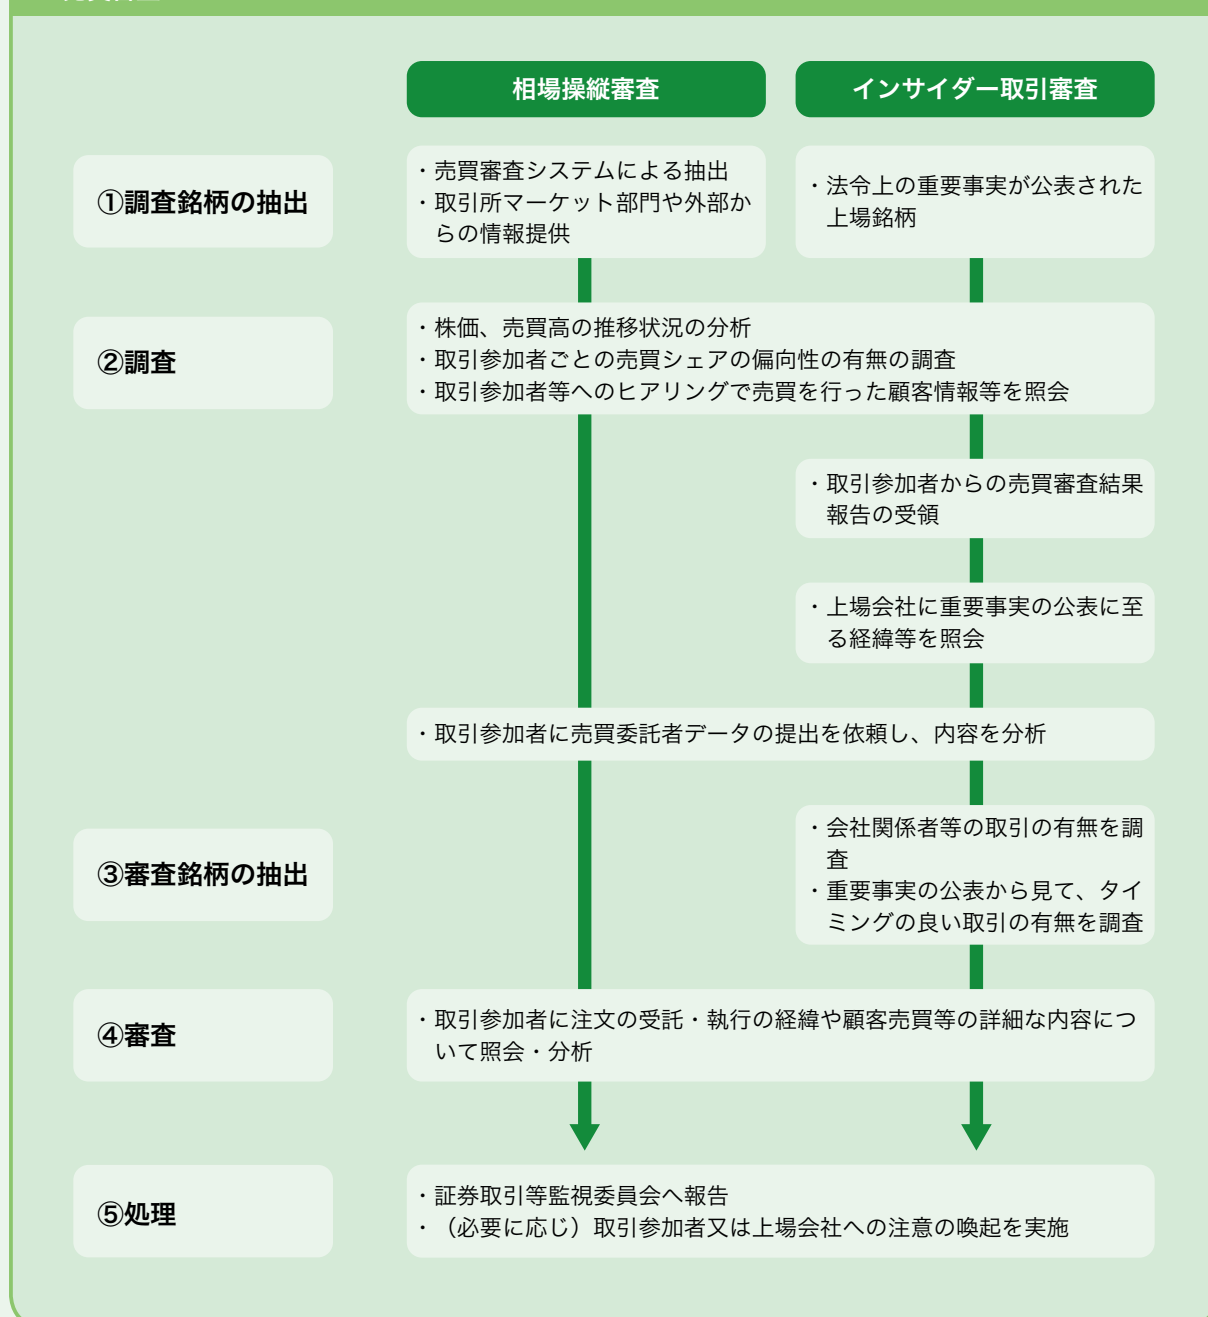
相場操縦審査

インサイダー取引審査

①調査銘柄の抽出

・売買審査システムによる抽出
・取引所マーケット部門や外部からの情報提供

・法令上の重要事実が公表された上場銘柄

②調査

・株価、売買高の推移状況の分析
・取引参加者ごとの売買シェアの偏向性の有無の調査
・取引参加者等へのヒアリングで売買を行った顧客情報等を照会

・取引参加者からの売買審査結果報告の受領

・上場会社に重要事実の公表に至る経緯等を照会

・取引参加者に売買委託者データの提出を依頼し、内容を分析

③審査銘柄の抽出

・会社関係者等の取引の有無を調査
・重要事実の公表から見て、タイミングの良い取引の有無を調査

④審査

・取引参加者に注文の受託・執行の経緯や顧客売買等の詳細な内容について照会・分析

⑤処理

・証券取引等監視委員会へ報告
・（必要に応じ）取引参加者又は上場会社への注意の喚起を実施